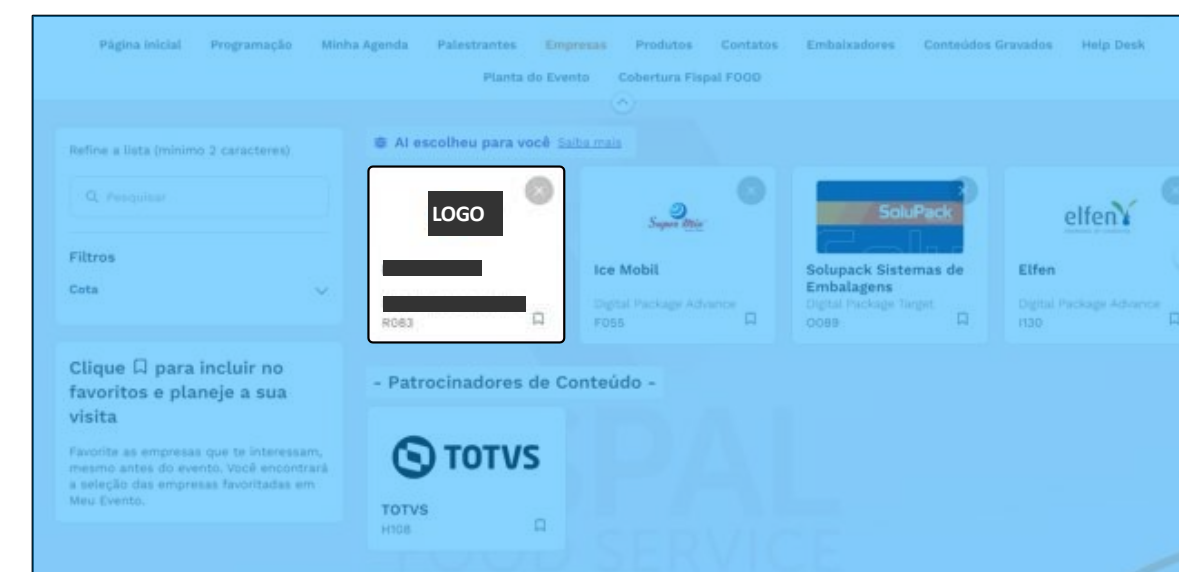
Página inicial Programação Minha Agenda Palestrantes Empresas Produtos Contatos Embaixadores Conteúdos Gravados Help Desk
Planta do Evento Cobertura Fispal FOOD

Refine a lista (mínimo 2 caracteres)

Pesquisar

Filtros

Cota

AI escolheu para você Saiba mais

LOGO

R063

Super Mix

Ice Mobil

Digital Package Advance

F055

SoluPack

Solupack Sistemas de Embalagens

Digital Package Target

O089

elfen

Elfen

Digital Package Advance

I130

Clique para incluir no favoritos e planeje a sua visita

Favorite as empresas que te interessam, mesmo antes do evento. Você encontrará a seleção das empresas favoritadas em Meu Evento.

- Patrocinadores de Conteúdo -

TOTVS

TOTVS

H108